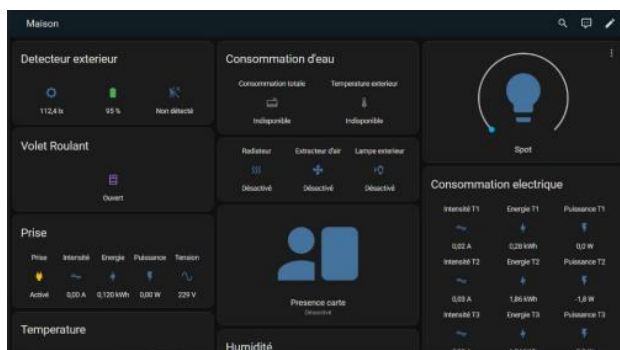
Maison

Detecteur exterieur

112,4 lx
95 %
Non détecté

Volet Roulant

Ouvert

Prise

Prise
Intensité
Energie
Puissance
Tension

Activé
0,00 A
0,120 kWh
0,00 W
229 V

Temperature

Consommation d'eau

Consommation totale
Temperature exterieur

Indisponible
Indisponible

Radiateur
Extracteur d'air
Lampe exterieur

Désactivé
Désactivé
Désactivé

Presence carte
Désactivé

Humidité

Spot

Consommation electrique

Intensité T1
Energie T1
Puissance T1

0,02 A
0,28 kWh
0,0 W

Intensité T2
Energie T2
Puissance T2

0,03 A
1,86 kWh
-1,8 W

Intensité T3
Energie T3
Puissance T3